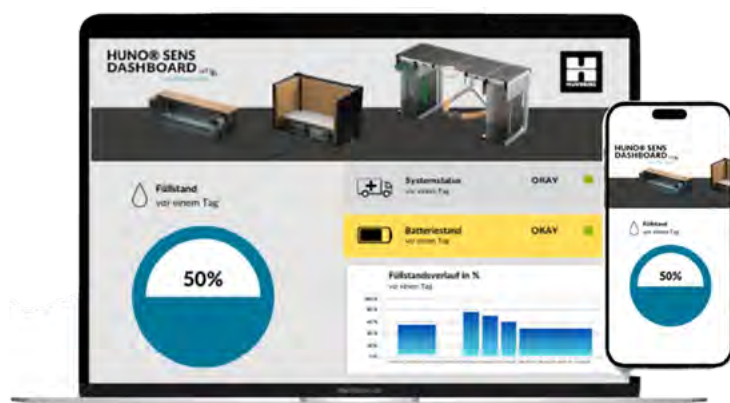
HUNO® SENS DASHBOARD

Füllstand
vor einem Tag

50%

Systemstatus
vor einem Tag
OKAY

Batteriestand
vor einem Tag
OKAY

Füllstandsverlauf in %
vor einem Tag

HUNO® SENS DASHBOARD

Füllstand
vor einem Tag

50%